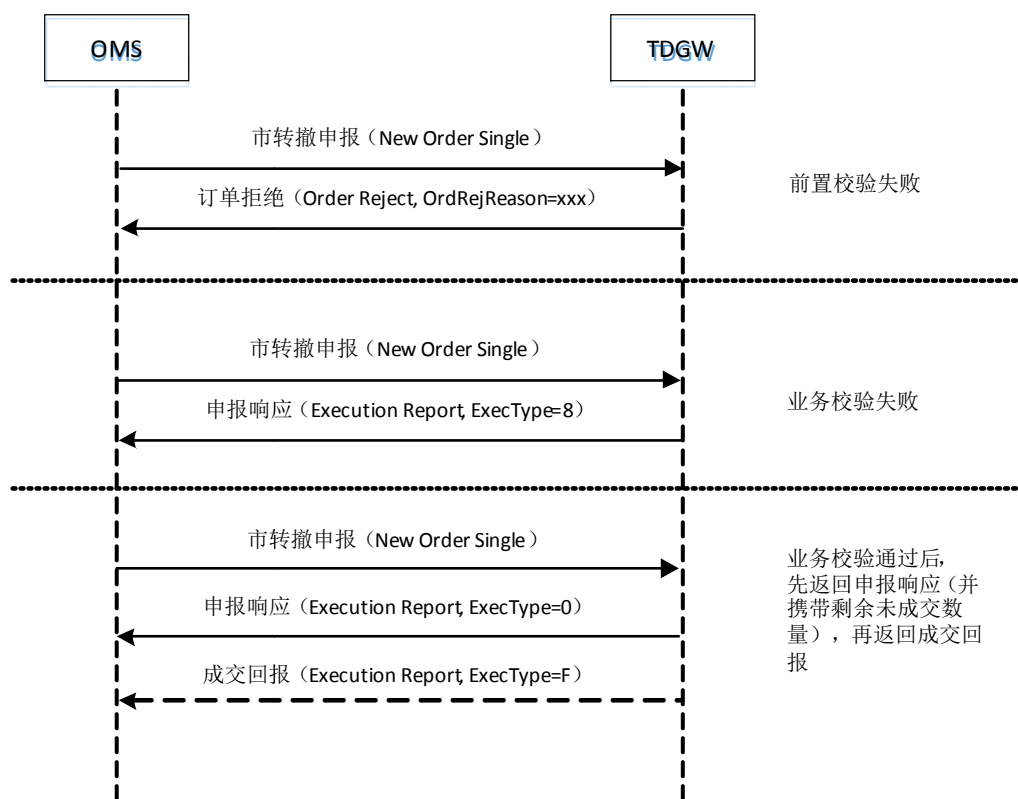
OMS

TDGW

市转撤申报（New Order Single）

订单拒绝（Order Reject, OrdRejReason=xxx）

前置校验失败

市转撤申报（New Order Single）

申报响应（Execution Report, ExecType=8）

业务校验失败

市转撤申报（New Order Single）

申报响应（Execution Report, ExecType=0）

成交回报（Execution Report, ExecType=F）

业务校验通过后，先返回申报响应（并携带剩余未成交数量），再返回成交回报